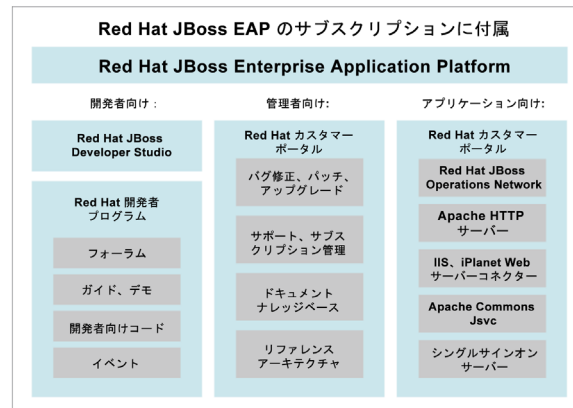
Red Hat JBoss EAP のサブスクリプションに付属

Red Hat JBoss Enterprise Application Platform

開発者向け：

Red Hat JBoss Developer Studio

Red Hat 開発者プログラム

フォーラム

ガイド、デモ

開発者向けコード

イベント

管理者向け:

Red Hat カスタマーポータル

バグ修正、パッチ、アップグレード

サポート、サブスクリプション管理

ドキュメントナレッジベース

リファレンスアーキテクチャ

アプリケーション向け:

Red Hat カスタマーポータル

Red Hat JBoss Operations Network

Apache HTTP サーバー

IIS、iPlanet Web サーバーコネクター

Apache Commons Jsvc

シングルサインオンサーバー